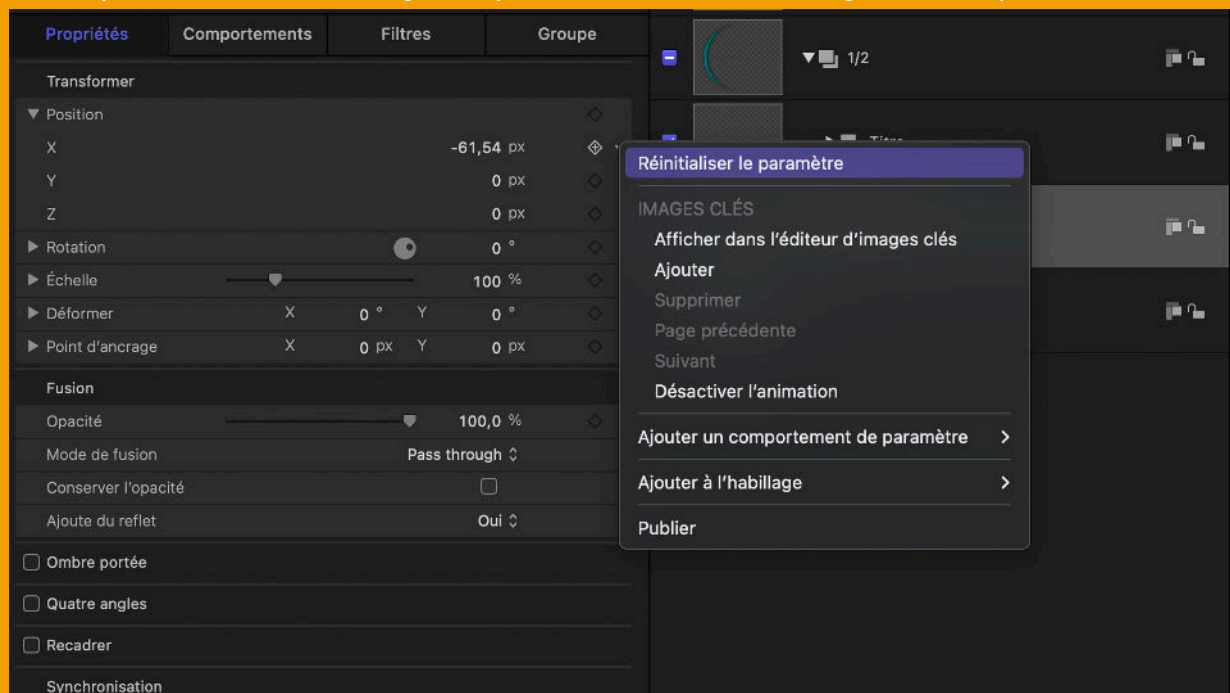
Propriétés | Comportements | Filtres | Groupe

Transformer

▼ Position

X -61,54 px

Y 0 px

Z 0 px

▶ Rotation 0 °

▶ Échelle 100 %

▶ Déformer X 0 ° Y 0 °

▶ Point d'ancrage X 0 px Y 0 px

Fusion

Opacité 100,0 %

Mode de fusion Pass through

Conserver l'opacité

Ajoute du reflet Oui

Ombre portée

Quatre angles

Recadrer

Synchronisation

1/2

Titre

Réinitialiser le paramètre

IMAGES CLÉS

Afficher dans l'éditeur d'images clés

Ajouter

Supprimer

Page précédente

Suivant

Désactiver l'animation

Ajouter un comportement de paramètre

Ajouter à l'habillage

Publier